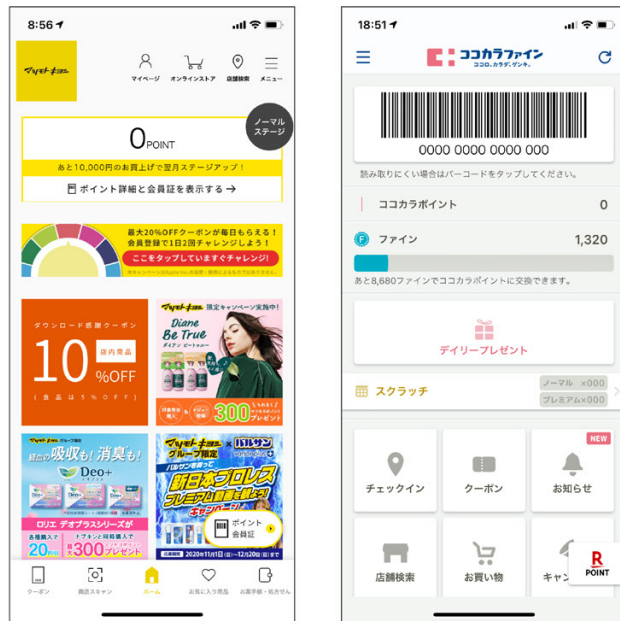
8:56

マツモトキヨシ

マイページ オンラインストア 店舗検索 メニュー

ノーマルステージ

0POINT

あと10,000円のお買上げで翌月ステージアップ！

ポイント詳細と会員証を表示する →

最大20%OFFクーポンが毎日もらえる！
会員登録で1日2回チャレンジしよう！
ここをタップしていますぐチャレンジ!

マツモトキヨシ 限定キャンペーン実施中!

ダウンロード感謝クーポン

10 店内商品 %OFF

（食品は5%OFF）

Diane Be True

300

マツモトキヨシ グループ限定

話題の吸収も！消臭も！

Deo+

ロリエ デオプラスシリーズが

20

300 プレゼント

マツモトキヨシ グループ限定 × バルサン

新日本プロレス

プレミアム動画を観よう!

2020年11月1日（日）～12月20日（日）まで

ポイント会員証

クーポン 商品スキャン ホーム お気に入り商品 お薬手帳・処方せん

18:51

ココカラファイン
ココロ、カラダ、ゲンキ。

0000 0000 0000 000

読み取りにくい場合はバーコードをタップしてください。

ココカラポイント 0

ファイン 1,320

あと8,680ファインでココカラポイントに交換できます。

デイリープレゼント

スクラッチ

ノーマル ×000

プレミアム ×000

NEW

チェックイン クーポン お知らせ

店舗検索 お買い物 キャン

R POINT